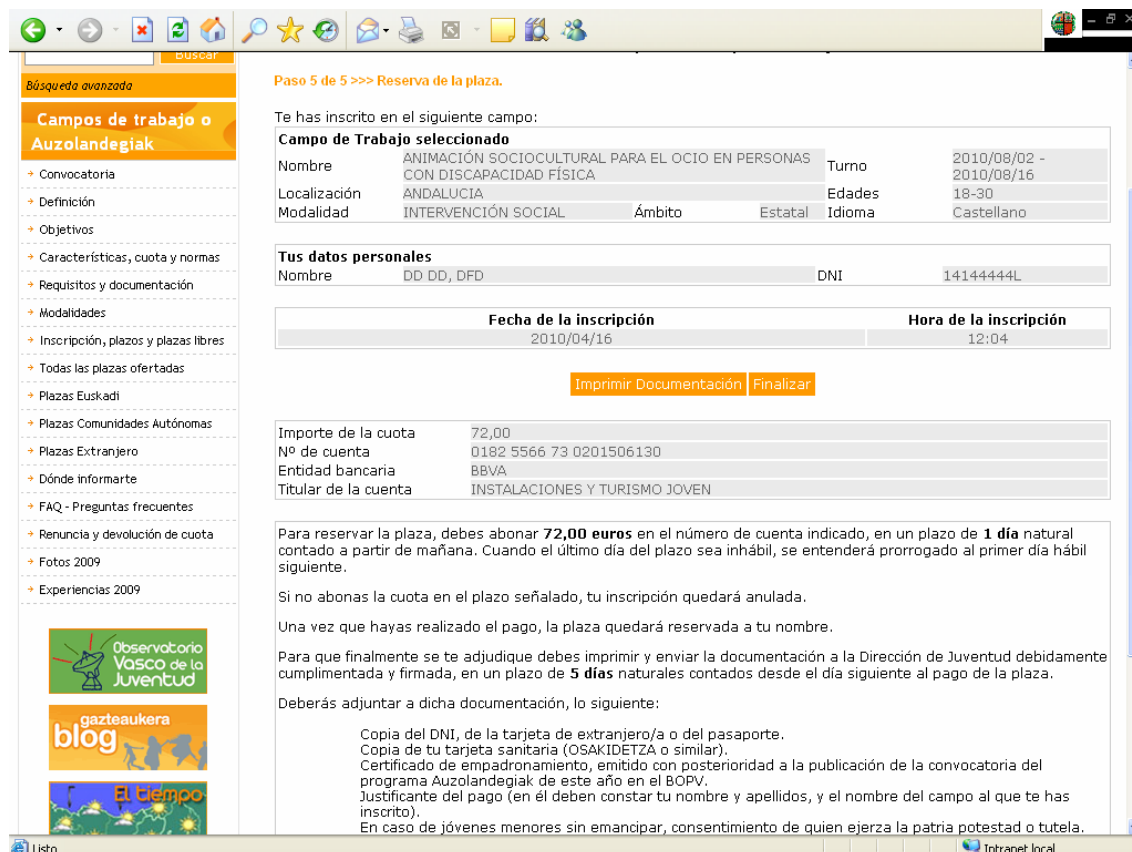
Buscar

Búsqueda avanzada

Campos de trabajo o Auzolandegiak

Convocatoria
Definición
Objetivos
Características, cuota y normas
Requisitos y documentación
Modalidades
Inscripción, plazos y plazas libres
Todas las plazas ofertadas
Plazas Euskadi
Plazas Comunidades Autónomas
Plazas Extranjero
Dónde informarte
FAQ - Preguntas frecuentes
Renuncia y devolución de cuota
Fotos 2009
Experiencias 2009

Observatorio Vasco de la Juventud

gazteaukera blog

El tiempo

Paso 5 de 5 >>> Reserva de la plaza.

Te has inscrito en el siguiente campo:

Campo de Trabajo seleccionado

| Nombre | ANIMACIÓN SOCIOCULTURAL PARA EL OCIO EN PERSONAS CON DISCAPACIDAD FÍSICA | | | Turno | 2010/08/02 - 2010/08/16 |
|---|---|---|---|---|---|
| Localización | ANDALUCIA | | | Edades | 18-30 |
| Modalidad | INTERVENCIÓN SOCIAL | Ámbito | Estatal | Idioma | Castellano |

Tus datos personales

| Nombre | DD DD, DFD | DNI | 14144444L |
|---|---|---|---|

| Fecha de la inscripción | Hora de la inscripción |
|---|---|
| 2010/04/16 | 12:04 |

Imprimir Documentación Finalizar

| Importe de la cuota | 72,00 |
|---|---|
| Nº de cuenta | 0182 5566 73 0201506130 |
| Entidad bancaria | BBVA |
| Titular de la cuenta | INSTALACIONES Y TURISMO JOVEN |

Para reservar la plaza, debes abonar 72,00 euros en el número de cuenta indicado, en un plazo de 1 día natural contado a partir de mañana. Cuando el último día del plazo sea inhábil, se entenderá prorrogado al primer día hábil siguiente.

Si no abonas la cuota en el plazo señalado, tu inscripción quedará anulada.

Una vez que hayas realizado el pago, la plaza quedará reservada a tu nombre.

Para que finalmente se te adjudique debes imprimir y enviar la documentación a la Dirección de Juventud debidamente cumplimentada y firmada, en un plazo de 5 días naturales contados desde el día siguiente al pago de la plaza.

Deberás adjuntar a dicha documentación, lo siguiente:

Copia del DNI, de la tarjeta de extranjero/a o del pasaporte.
Copia de tu tarjeta sanitaria (OSAKIDETZA o similar).
Certificado de empadronamiento, emitido con posterioridad a la publicación de la convocatoria del programa Auzolandegiak de este año en el BOPV.
Justificante del pago (en él deben constar tu nombre y apellidos, y el nombre del campo al que te has inscrito).
En caso de jóvenes menores sin emancipar, consentimiento de quien ejerza la patria potestad o tutela.

Listo
Intranet local